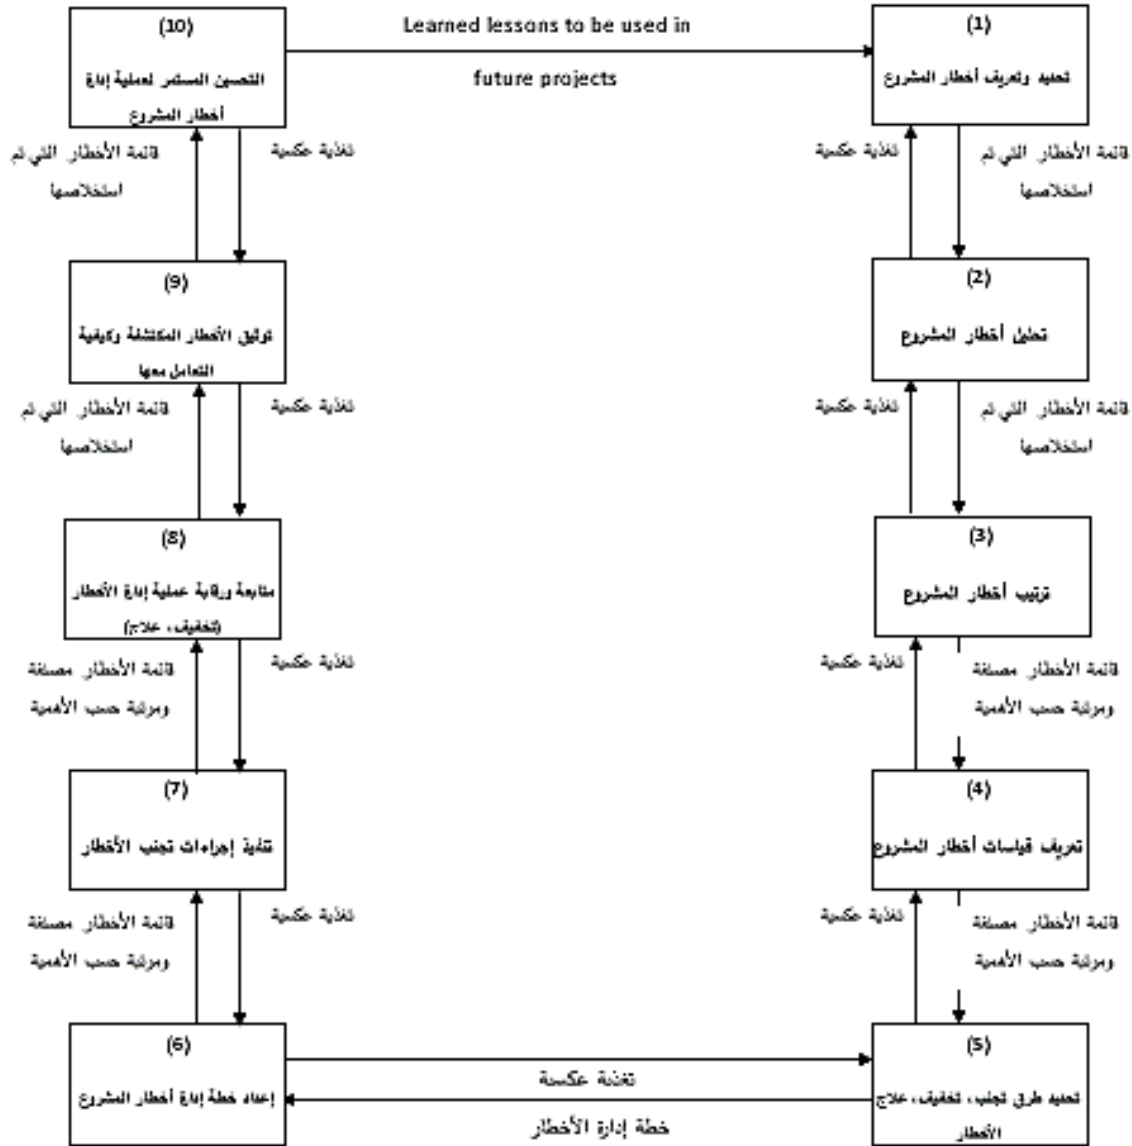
(10)
التحسين المستمر لعملية إدارة أخطار المشروع

Learned lessons to be used in future projects

(1)
تحديد وتعريف أخطار المشروع

قائمة الأخطار التي تم استخلاصها

تغذية عكسية

تغذية عكسية

قائمة الأخطار التي تم استخلاصها

(9)
توثيق الأخطار المكتشفة وكيفية التعامل معها

(2)
تحليل أخطار المشروع

قائمة الأخطار التي تم استخلاصها

تغذية عكسية

تغذية عكسية

قائمة الأخطار التي تم استخلاصها

(8)
متابعة ورقابة عملية إدارة الأخطار (تخفيف، علاج)

(3)
ترتيب أخطار المشروع

قائمة الأخطار مصنفة ومرتبة حسب الأهمية

تغذية عكسية

تغذية عكسية

قائمة الأخطار مصنفة ومرتبة حسب الأهمية

(7)
تنفيذ إجراءات تجنب الأخطار

(4)
تعريف قياسات أخطار المشروع

قائمة الأخطار مصنفة ومرتبة حسب الأهمية

تغذية عكسية

تغذية عكسية

قائمة الأخطار مصنفة ومرتبة حسب الأهمية

(6)
إعداد خطة إدارة أخطار المشروع

تغذية عكسية

خطة إدارة الأخطار

(5)
تحديد طرق تجنب، تخفيف، علاج الأخطار